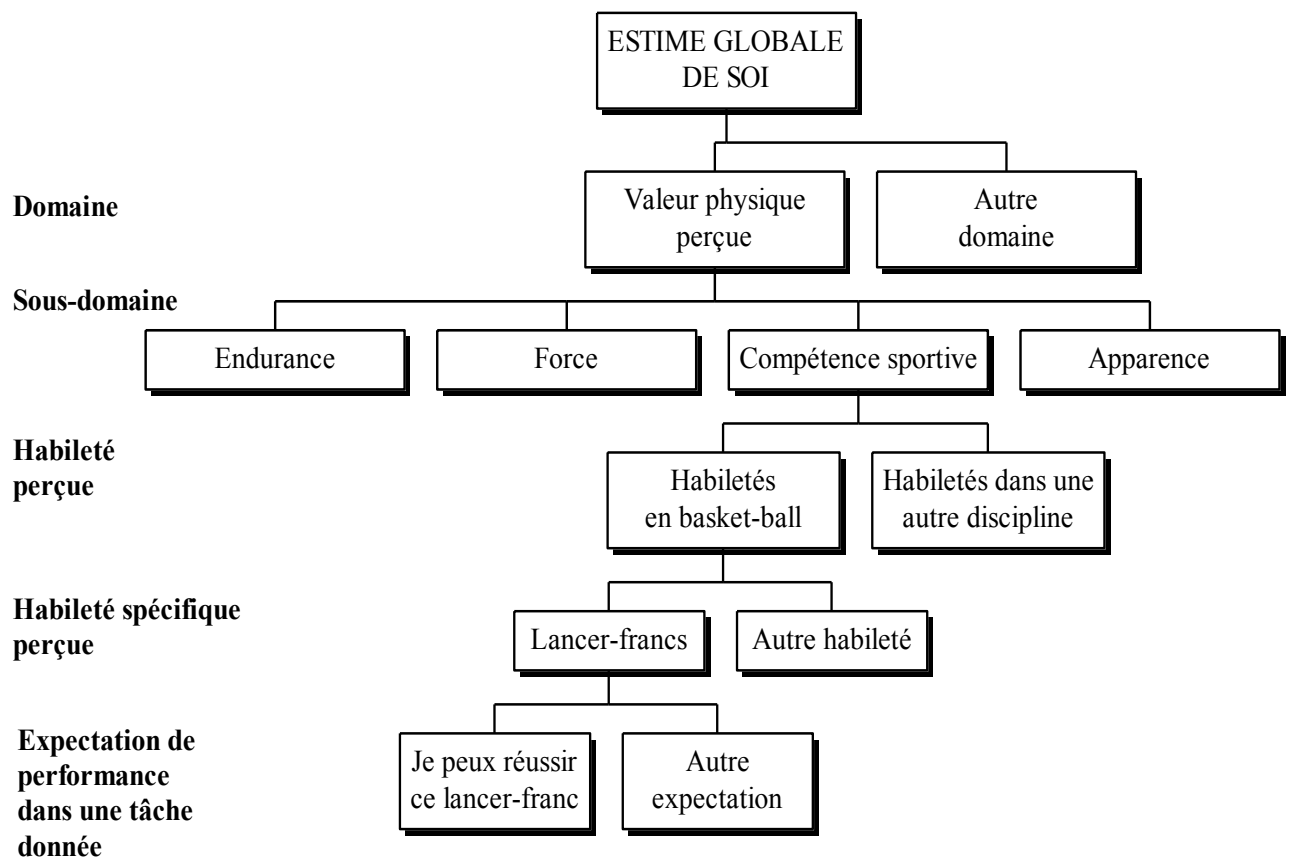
ESTIME GLOBALE DE SOI

Domaine

Valeur physique perçue

Autre domaine

Sous-domaine

Endurance

Force

Compétence sportive

Apparence

Habileté perçue

Habiletés en basket-ball

Habiletés dans une autre discipline

Habileté spécifique perçue

Lancer-francs

Autre habileté

Expectation de performance dans une tâche donnée

Je peux réussir ce lancer-franc

Autre expectation